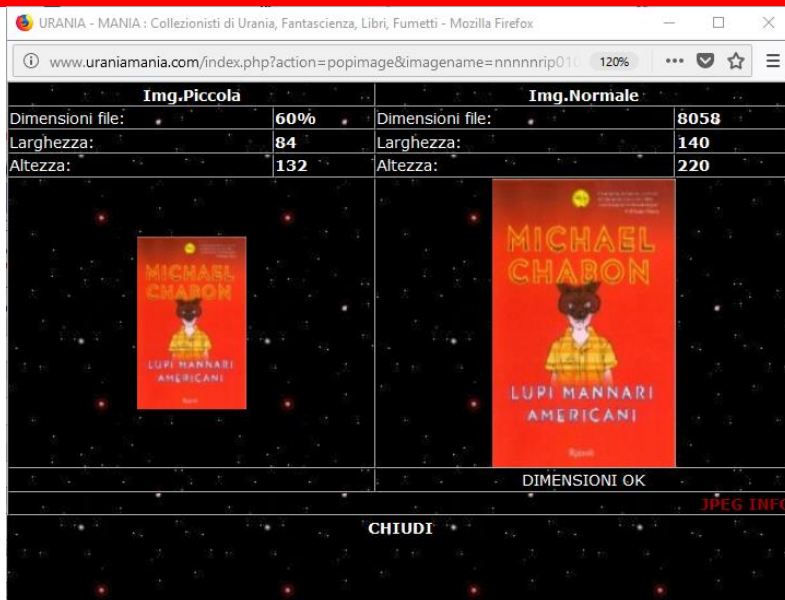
URANIA - MANIA : Collezionisti di Urania, Fantascienza, Libri, Fumetti - Mozilla Firefox

www.uraniamania.com/index.php?action=popimage&imagename=nnnnnrip01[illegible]

120%

| Img.Piccola | | Img.Normale | |
|---|---|---|---|
| Dimensioni file: | 60% | Dimensioni file: | 8058 |
| Larghezza: | 84 | Larghezza: | 140 |
| Altezza: | 132 | Altezza: | 220 |

MICHAEL CHABON

LUPI MANNARI AMERICANI

Rizzoli

MICHAEL CHABON

LUPI MANNARI AMERICANI

Rizzoli

DIMENSIONI OK

JPEG INFO

CHIUDI